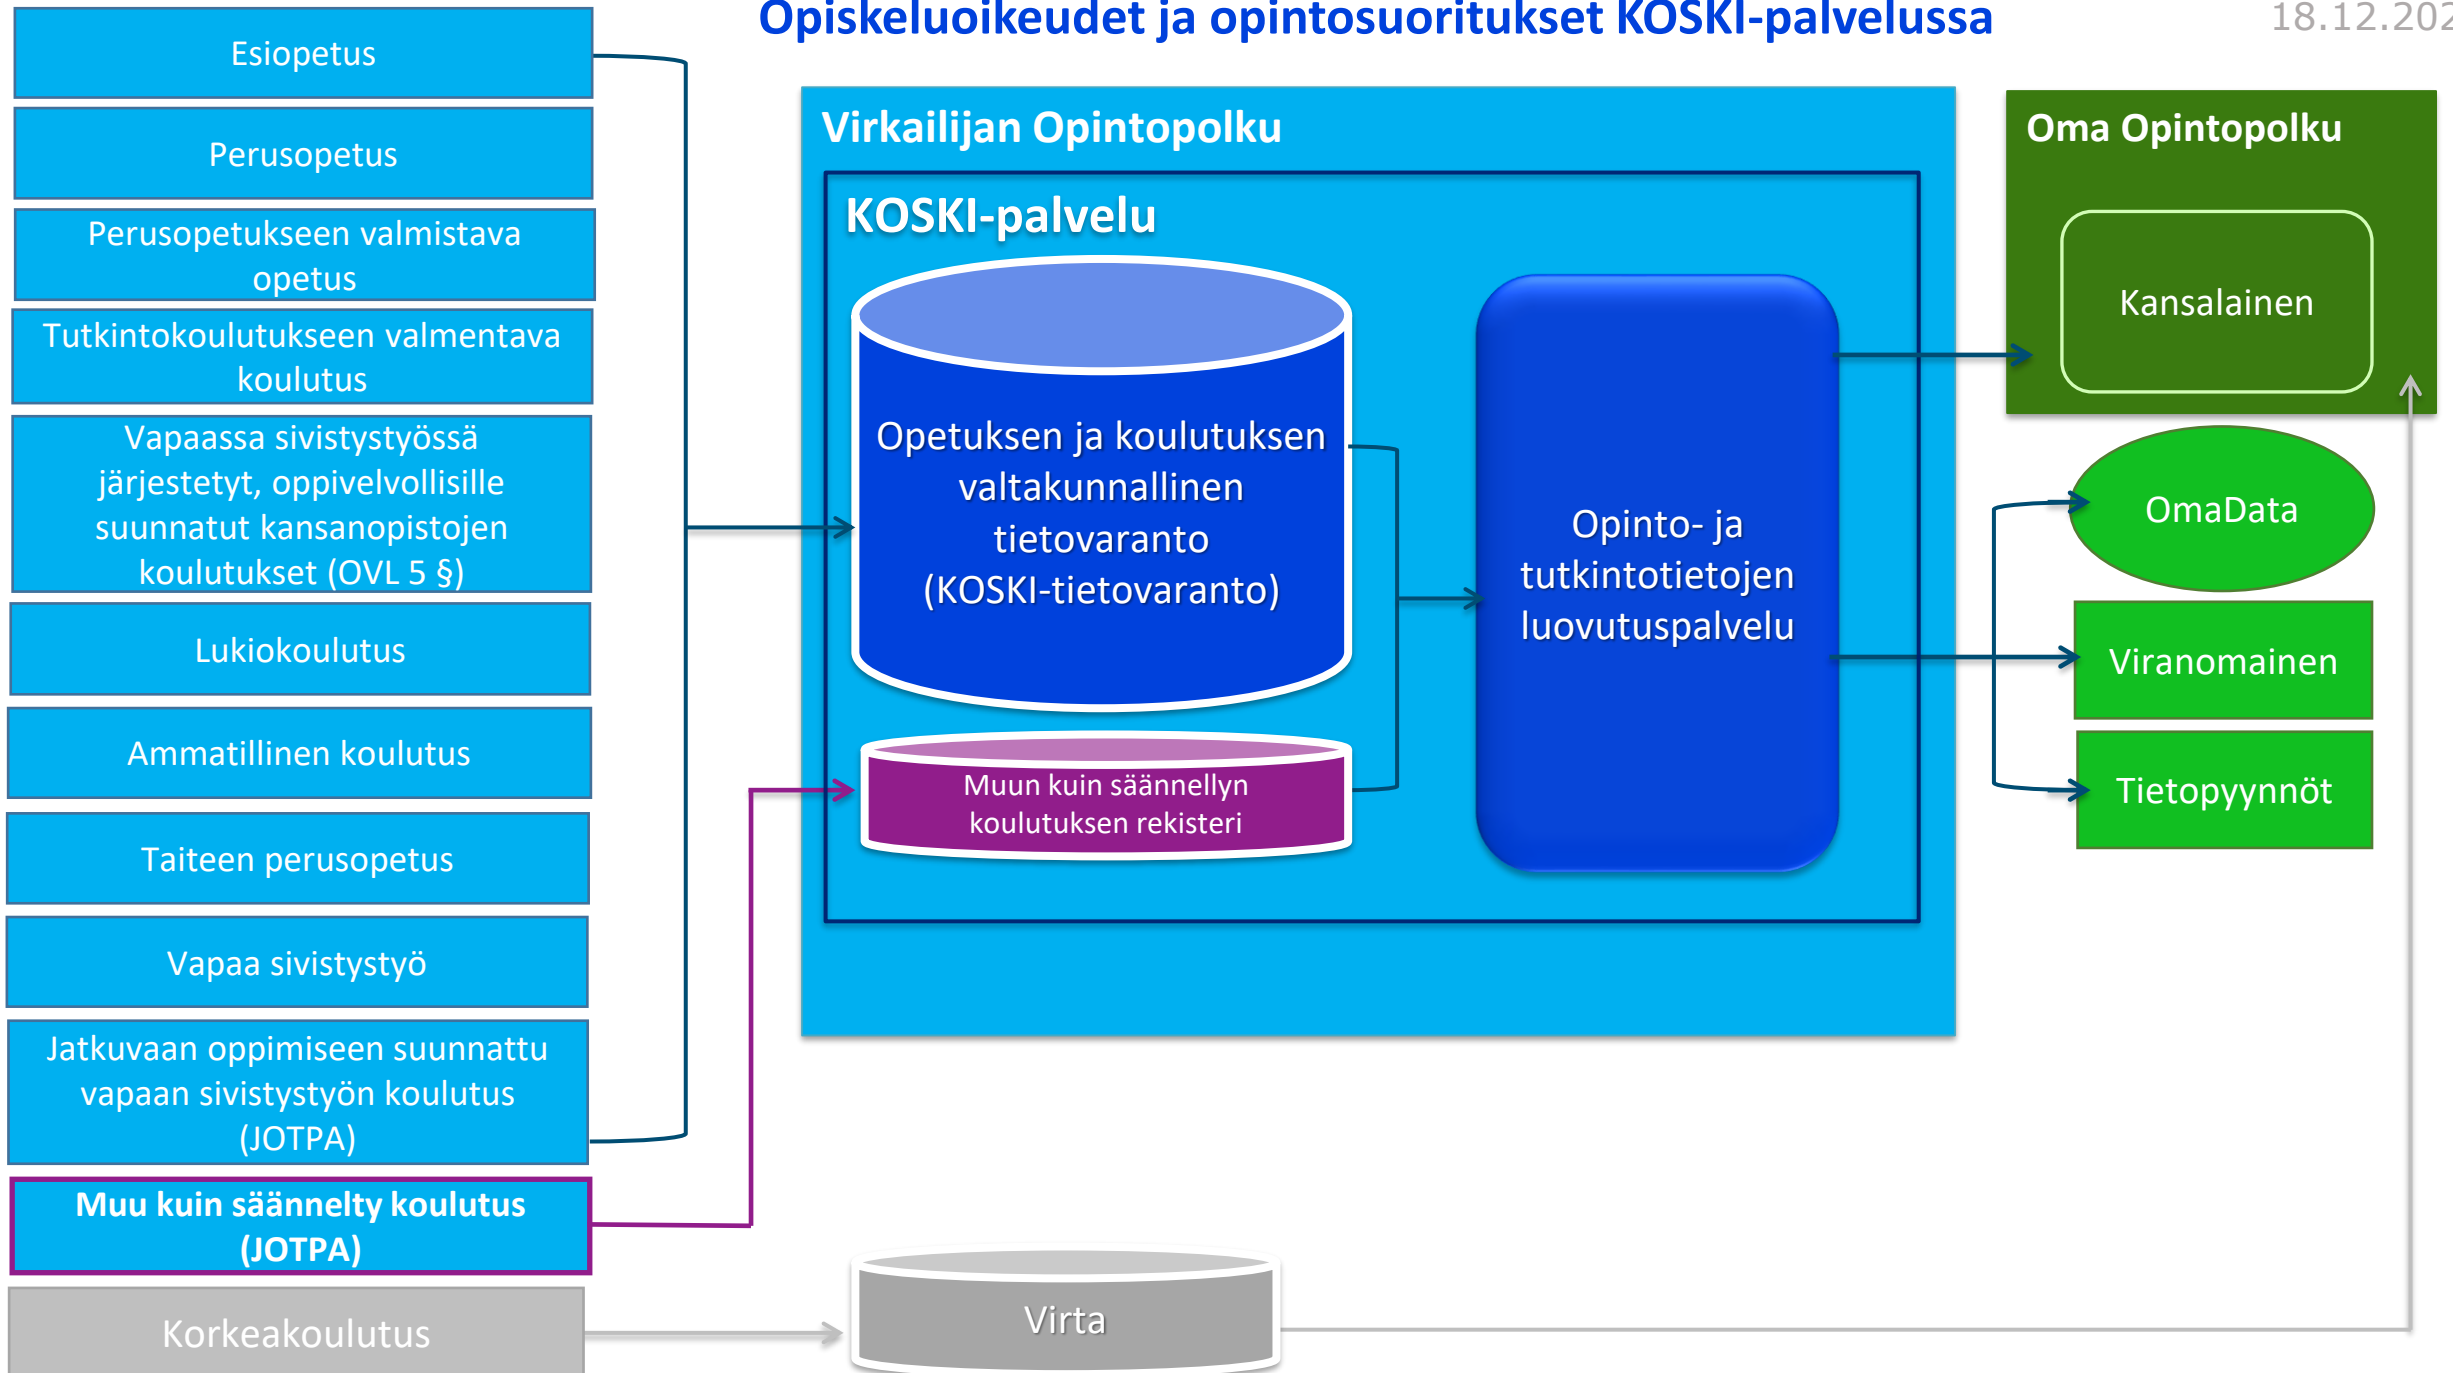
Opiskeluoikeudet ja opintosuoritukset KOSKI-palvelussa

18.12.202

Esiopetus

Perusopetus

Perusopetukseen valmistava opetus

Tutkintokoulutukseen valmentava koulutus

Vapaassa sivistystyössä järjestetyt, oppivelvollisille suunnatut kansanopistojen koulutukset (OVL 5 §)

Lukiokoulutus

Ammatillinen koulutus

Taiteen perusopetus

Vapaa sivistystyö

Jatkuvaan oppimiseen suunnattu vapaan sivistystyön koulutus (JOTPA)

Muu kuin säännelty koulutus (JOTPA)

Korkeakoulutus

Virkailijan Opintopolku

KOSKI-palvelu

Opetuksen ja koulutuksen valtakunnallinen tietovaranto (KOSKI-tietovaranto)

Muun kuin säännellyn koulutuksen rekisteri

Opinto- ja tutkintotietojen luovutuspalvelu

Virta

Oma Opintopolku

Kansalainen

OmaData

Viranomainen

Tietopyynnöt